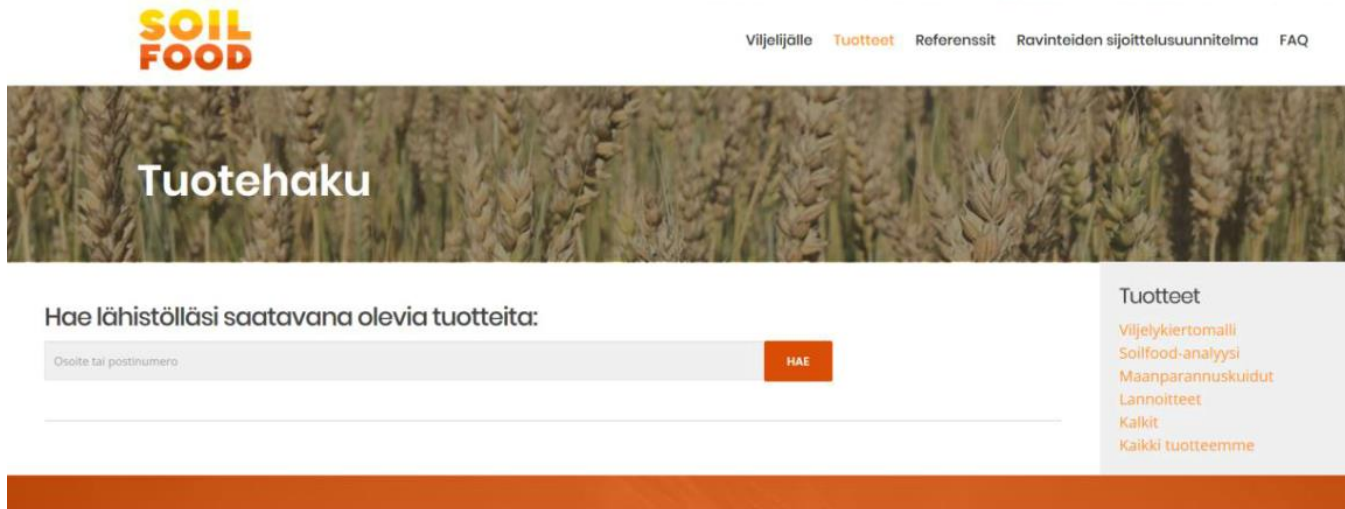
SOIL FOOD

Viljelijälle Tuotteet Referenssit Ravinteiden sijoittelusuunnitelma FAQ

Tuotehaku

Hae lähistölläsi saatavana olevia tuotteita:

Osoite tai postinumero

HAE

Tuotteet

Viljelykiertomalli
Soilfood-analyysi
Maanparannuskuidut
Lannoitteet
Kalkit
Kaikki tuotteemme